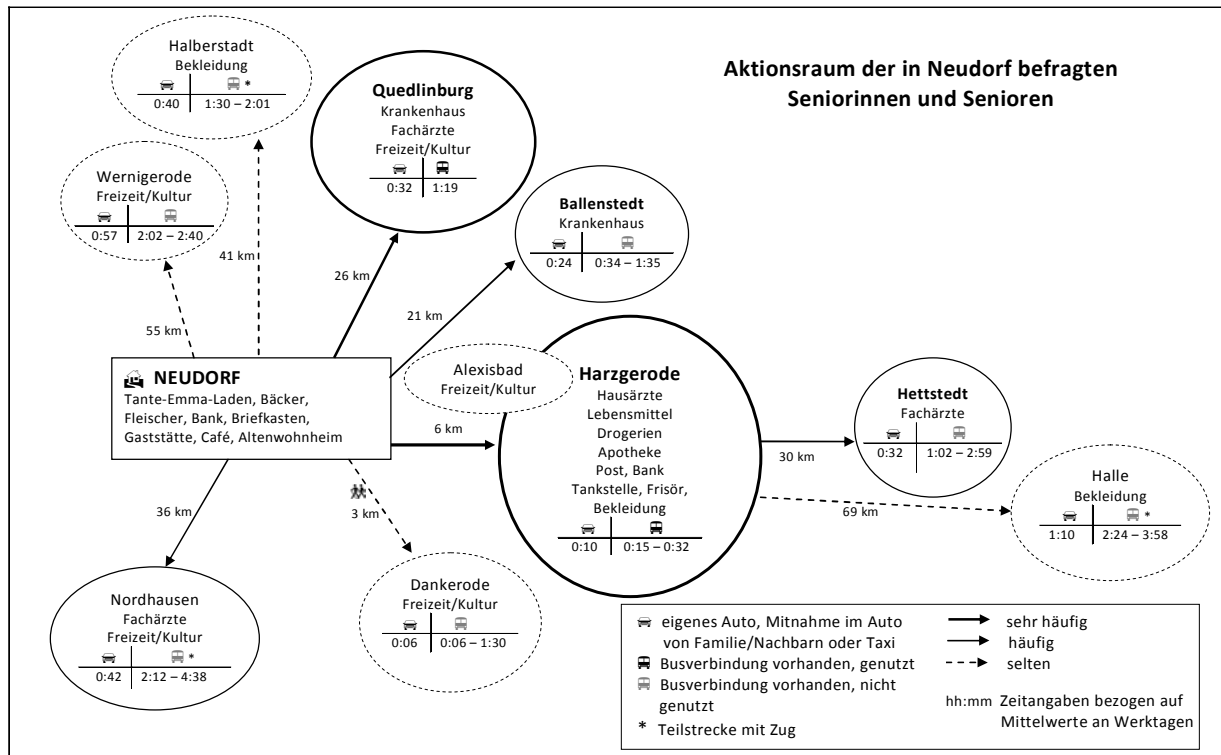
Aktionsraum der in Neudorf befragten Seniorinnen und Senioren

Halberstadt
Bekleidung
| 🚗 | 🚌 * |
|---|---|
| 0:40 | 1:30 – 2:01 |

Quedlinburg
Krankenhaus
Fachärzte
Freizeit/Kultur
| 🚗 | 🚌 |
|---|---|
| 0:32 | 1:19 |

Wernigerode
Freizeit/Kultur
| 🚗 | 🚌 |
|---|---|
| 0:57 | 2:02 – 2:40 |

Ballenstedt
Krankenhaus
| 🚗 | 🚌 |
|---|---|
| 0:24 | 0:34 – 1:35 |

41 km

26 km

21 km

55 km

NEUDORF
Tante-Emma-Laden, Bäcker, Fleischer, Bank, Briefkasten, Gaststätte, Café, Altenwohnheim

Alexisbad
Freizeit/Kultur

Harzgerode
Hausärzte
Lebensmittel
Drogerien
Apotheke
Post, Bank
Tankstelle, Frisör, Bekleidung
| 🚗 | 🚌 |
|---|---|
| 0:10 | 0:15 – 0:32 |

6 km

Hettstedt
Fachärzte
| 🚗 | 🚌 |
|---|---|
| 0:32 | 1:02 – 2:59 |

30 km

Halle
Bekleidung
| 🚗 | 🚌 * |
|---|---|
| 1:10 | 2:24 – 3:58 |

69 km

36 km

3 km

Nordhausen
Fachärzte
Freizeit/Kultur
| 🚗 | 🚌 * |
|---|---|
| 0:42 | 2:12 – 4:38 |

Dankerode
Freizeit/Kultur
| 🚗 | 🚌 |
|---|---|
| 0:06 | 0:06 – 1:30 |

eigenes Auto, Mitnahme im Auto von Familie/Nachbarn oder Taxi
Busverbindung vorhanden, genutzt
Busverbindung vorhanden, nicht genutzt
* Teilstrecke mit Zug

sehr häufig
häufig
selten

hh:mm Zeitangaben bezogen auf Mittelwerte an Werktagen